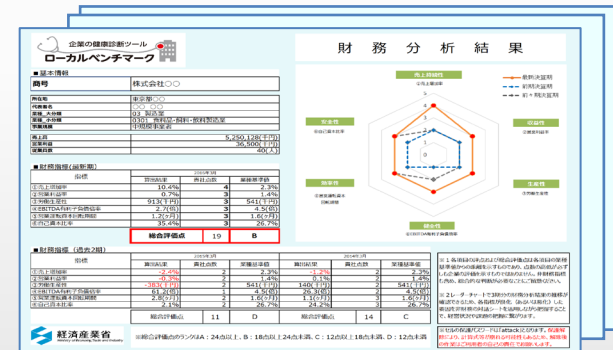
企業の健康診断ツール
ローカルベンチマーク

財　務　分　析　結　果

■基本情報

| 商号 | 株式会社○○ |
|---|---|
| 所在地 | 東京都○○ |
| 代表者名 | ○○　○○ |
| 業種_大分類 | 03 製造業 |
| 業種_中分類 | 09　食料品・飲料・飼料製造業 |
| 事業規模 | 中規模事業者 |
| 売上高 | 5,250,128(千円) |
| 資本金 | 36,500(千円) |
| 従業員数 | 40(人) |

■財務指標（最新期）

| 指標 | 算出結果 | 貴社点数 | 業種基準値 |
|---|---|---|---|
| ①売上高増加率 | 10.4% | 4 | 2.3% |
| ②営業利益率 | 0.7% | 3 | 1.4% |
| ③労働生産性 | 913(千円) | 3 | 541(千円) |
| ④EBITDA有利子負債倍率 | 2.7(倍) | 4 | 4.5(倍) |
| ⑤営業運転資本回転期間 | 1.2(ヶ月) | 3 | 1.6(ヶ月) |
| ⑥自己資本比率 | 35.4% | 3 | 26.7% |

総合評価点　19　B

■財務指標（過去2期）

| 指標 | 算出結果 | 貴社点数 | 業種基準値 | 算出結果 | 貴社点数 | 業種基準値 |
|---|---|---|---|---|---|---|
| ①売上高増加率 | -2.4% | 2 | 2.3% | -1.2% | 2 | 2.3% |
| ②営業利益率 | -0.3% | 2 | 1.4% | 0.1% | 2 | 1.4% |
| ③労働生産性 | -383(千円) | 1 | 541(千円) | 140(千円) | 2 | 541(千円) |
| ④EBITDA有利子負債倍率 | 81.0(倍) | 1 | 4.5(倍) | 6.9(倍) | 3 | 4.5(倍) |
| ⑤営業運転資本回転期間 | 2.8(ヶ月) | 2 | 1.6(ヶ月) | 1.1(ヶ月) | 3 | 1.6(ヶ月) |
| ⑥自己資本比率 | 2.1% | 2 | 26.7% | 24.2% | 2 | 26.7% |
| 総合評価点 | | 11 | D | | 14 | C |

売上高増加率
営業利益率
労働生産性
EBITDA有利子負債倍率
営業運転資本回転期間
自己資本比率

最新決算期
前期決算期
前々期決算期

経済産業省
Ministry of Economy, Trade and Industry

※総合評価点のランクは A：24点以上、B：18点以上24点未満、C：12点以上18点未満、D：12点未満